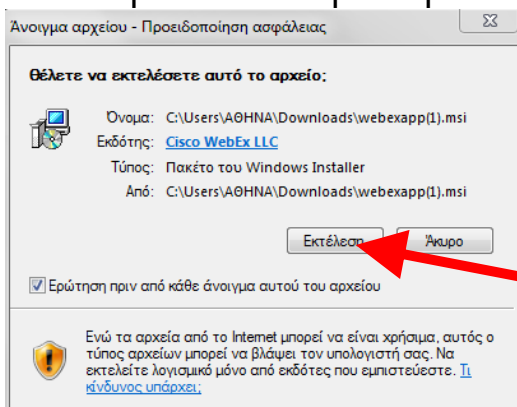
Άνοιγμα αρχείου - Προειδοποίηση ασφάλειας

Θέλετε να εκτελέσετε αυτό το αρχείο;

Όνομα: C:\Users\ΑΘΗΝΑ\Downloads\webexapp(1).msi
Εκδότης: Cisco WebEx LLC
Τύπος: Πακέτο του Windows Installer
Από: C:\Users\ΑΘΗΝΑ\Downloads\webexapp(1).msi

Εκτέλεση Άκυρο

Ερώτηση πριν από κάθε άνοιγμα αυτού του αρχείου

Ενώ τα αρχεία από το Internet μπορεί να είναι χρήσιμα, αυτός ο τύπος αρχείων μπορεί να βλάψει τον υπολογιστή σας. Να εκτελείτε λογισμικό μόνο από εκδότες που εμπιστεύεστε. Τι κίνδυνος υπάρχει;